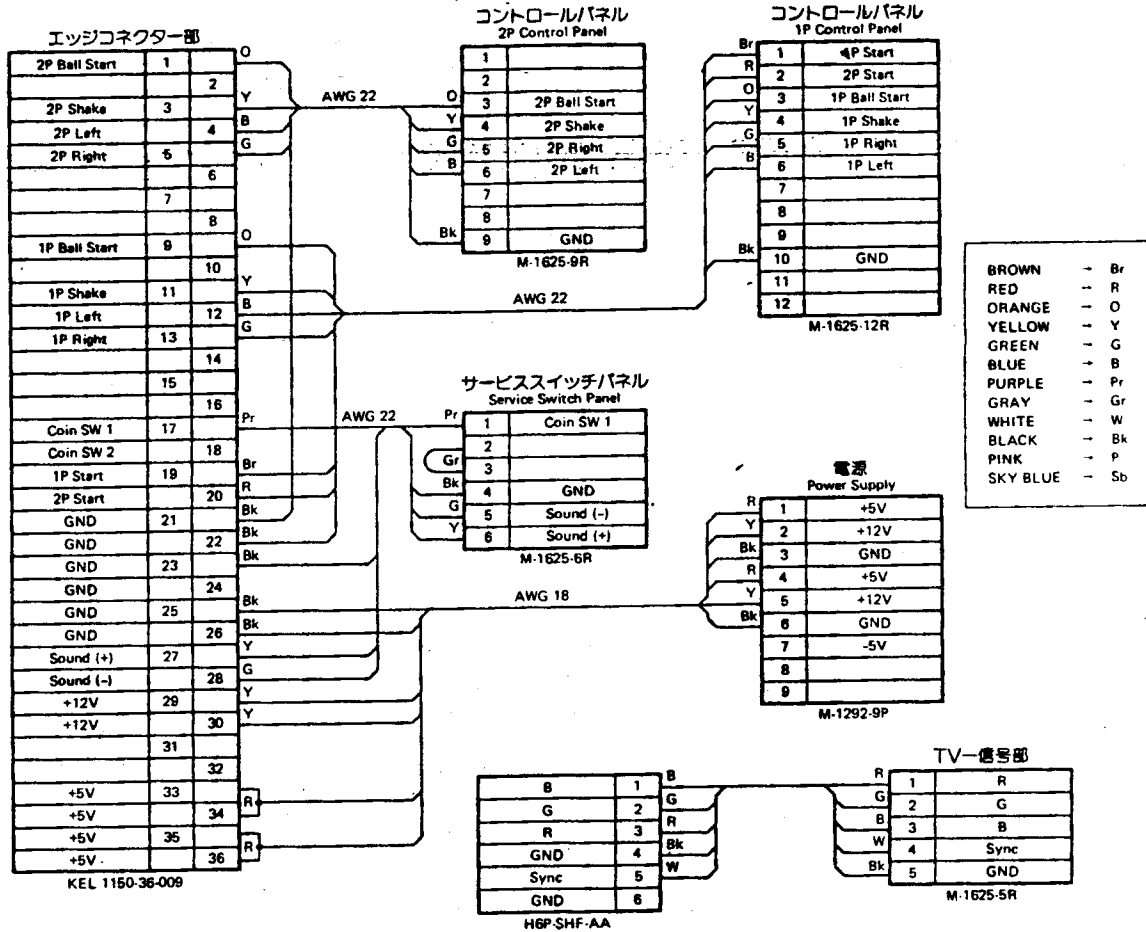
エッジコネクター部

| | | |
|---|---|---|
| 2P Ball Start | 1 | |
| | | 2 |
| 2P Shake | 3 | |
| 2P Left | | 4 |
| 2P Right | 5 | |
| | | 6 |
| | 7 | |
| | | 8 |
| 1P Ball Start | 9 | |
| | | 10 |
| 1P Shake | 11 | |
| 1P Left | | 12 |
| 1P Right | 13 | |
| | | 14 |
| | 15 | |
| | | 16 |
| Coin SW 1 | 17 | |
| Coin SW 2 | | 18 |
| 1P Start | 19 | |
| 2P Start | | 20 |
| GND | 21 | |
| GND | | 22 |
| GND | 23 | |
| GND | | 24 |
| GND | 25 | |
| GND | | 26 |
| Sound (+) | 27 | |
| Sound (-) | | 28 |
| +12V | 29 | |
| +12V | | 30 |
| | 31 | |
| | | 32 |
| +5V | 33 | |
| +5V | | 34 |
| +5V | 35 | |
| +5V | | 36 |

KEL 1150-36-009

O Y B G O Y B G Pr Br R Bk Bk Bk Bk Bk Y G Y Y R R

AWG 22

コントロールパネル
2P Control Panel

| | |
|---|---|
| 1 | |
| 2 | |
| 3 | 2P Ball Start |
| 4 | 2P Shake |
| 5 | 2P Right |
| 6 | 2P Left |
| 7 | |
| 8 | |
| 9 | GND |

O Y G B Bk

M-1625-9R

コントロールパネル
1P Control Panel

| | |
|---|---|
| 1 | 1P Start |
| 2 | 2P Start |
| 3 | 1P Ball Start |
| 4 | 1P Shake |
| 5 | 1P Right |
| 6 | 1P Left |
| 7 | |
| 8 | |
| 9 | |
| 10 | GND |
| 11 | |
| 12 | |

Br R O Y G B Bk

M-1625-12R

AWG 22

| | | |
|---|---|---|
| BROWN | → | Br |
| RED | → | R |
| ORANGE | → | O |
| YELLOW | → | Y |
| GREEN | → | G |
| BLUE | → | B |
| PURPLE | → | Pr |
| GRAY | → | Gr |
| WHITE | → | W |
| BLACK | → | Bk |
| PINK | → | P |
| SKY BLUE | → | Sb |

サービススイッチパネル
Service Switch Panel

AWG 22

| | |
|---|---|
| 1 | Coin SW 1 |
| 2 | |
| 3 | |
| 4 | GND |
| 5 | Sound (-) |
| 6 | Sound (+) |

Pr Gr Bk G Y

M-1625-6R

電源
Power Supply

| | |
|---|---|
| 1 | +5V |
| 2 | +12V |
| 3 | GND |
| 4 | +5V |
| 5 | +12V |
| 6 | GND |
| 7 | -5V |
| 8 | |
| 9 | |

R Y Bk R Y Bk

AWG 18

M-1292-9P

| | |
|---|---|
| B | 1 |
| G | 2 |
| R | 3 |
| GND | 4 |
| Sync | 5 |
| GND | 6 |

B G R Bk W

H6P-SHF-AA

TV一信号部

| | |
|---|---|
| 1 | R |
| 2 | G |
| 3 | B |
| 4 | Sync |
| 5 | GND |

R G B W Bk

M-1625-5R